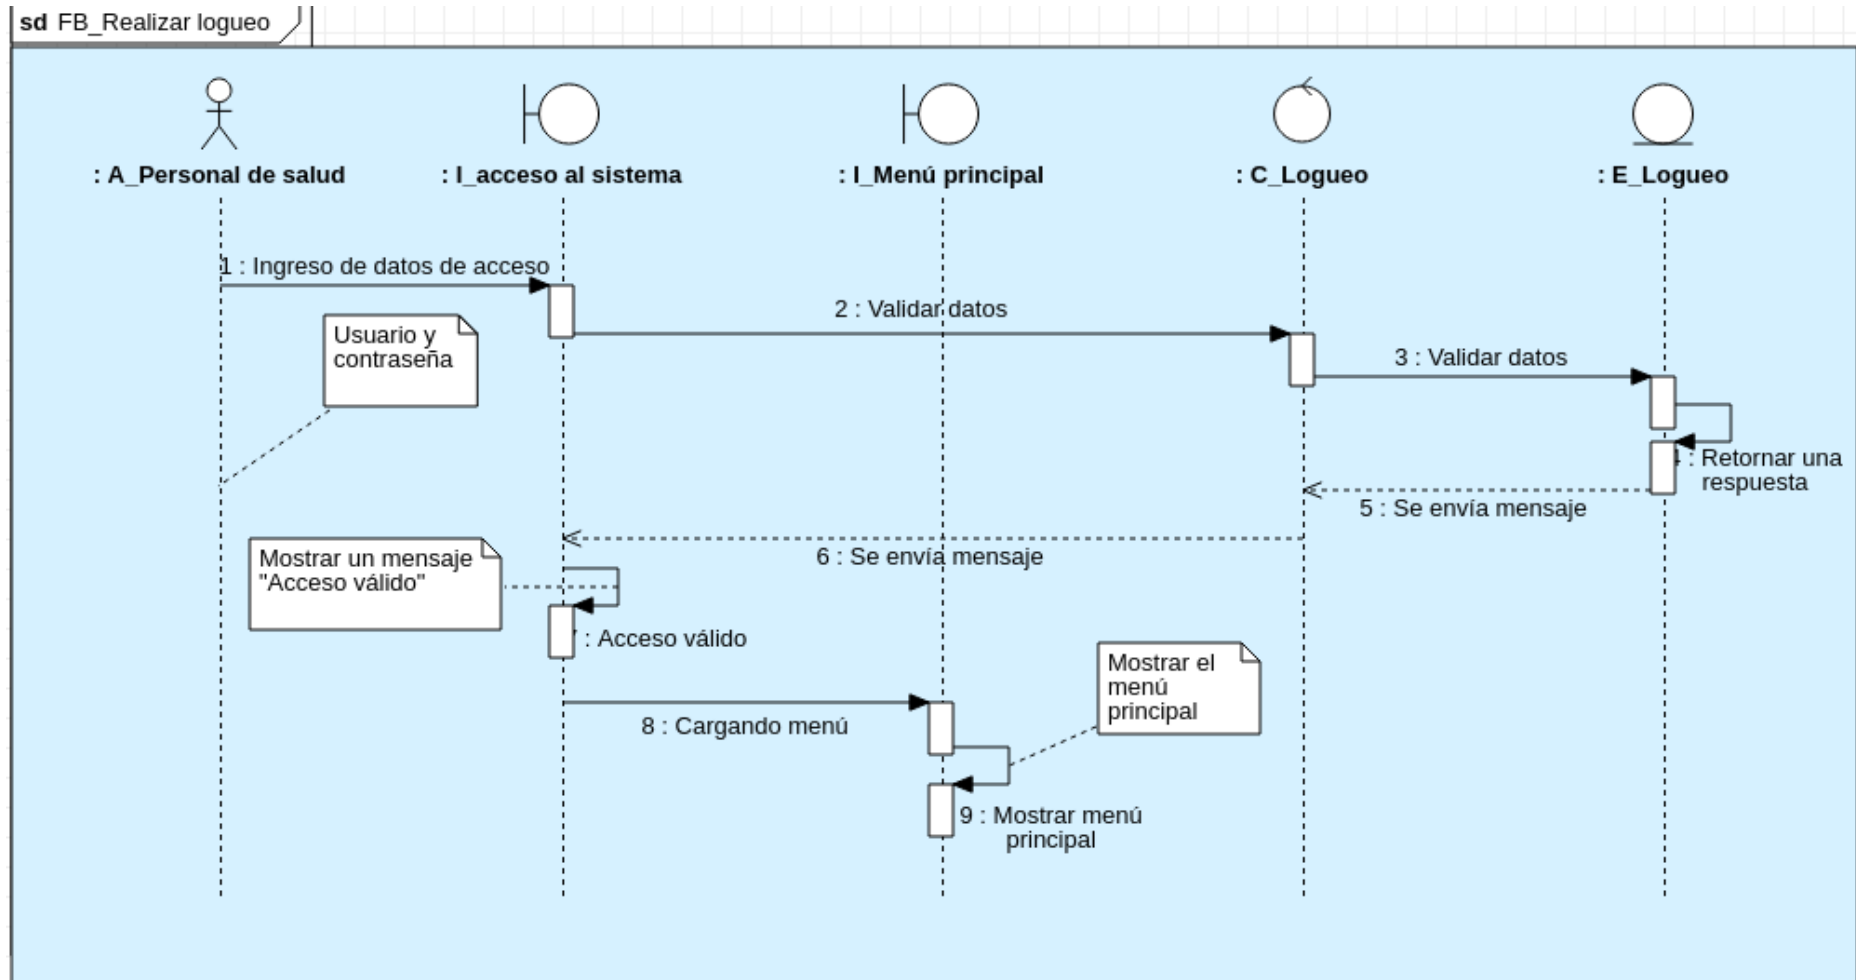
sd FB_Realizar logueo

: A_Personal de salud

: I_acceso al sistema

: I_Menú principal

: C_Logueo

: E_Logueo

1 : Ingreso de datos de acceso

2 : Validar datos

Usuario y contraseña

3 : Validar datos

4 : Retornar una respuesta

5 : Se envía mensaje

6 : Se envía mensaje

Mostrar un mensaje "Acceso válido"

7 : Acceso válido

Mostrar el menú principal

8 : Cargando menú

9 : Mostrar menú principal